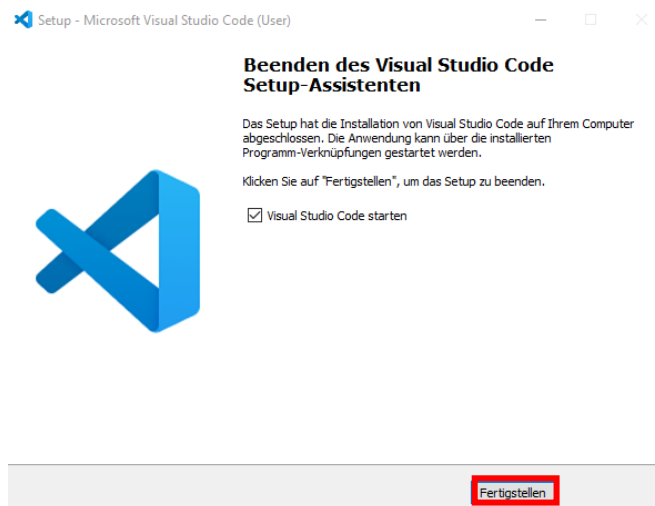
Setup - Microsoft Visual Studio Code (User)

Beenden des Visual Studio Code Setup-Assistenten

Das Setup hat die Installation von Visual Studio Code auf Ihrem Computer abgeschlossen. Die Anwendung kann über die installierten Programm-Verknüpfungen gestartet werden.

Klicken Sie auf "Fertigstellen", um das Setup zu beenden.

☑ Visual Studio Code starten

Fertigstellen